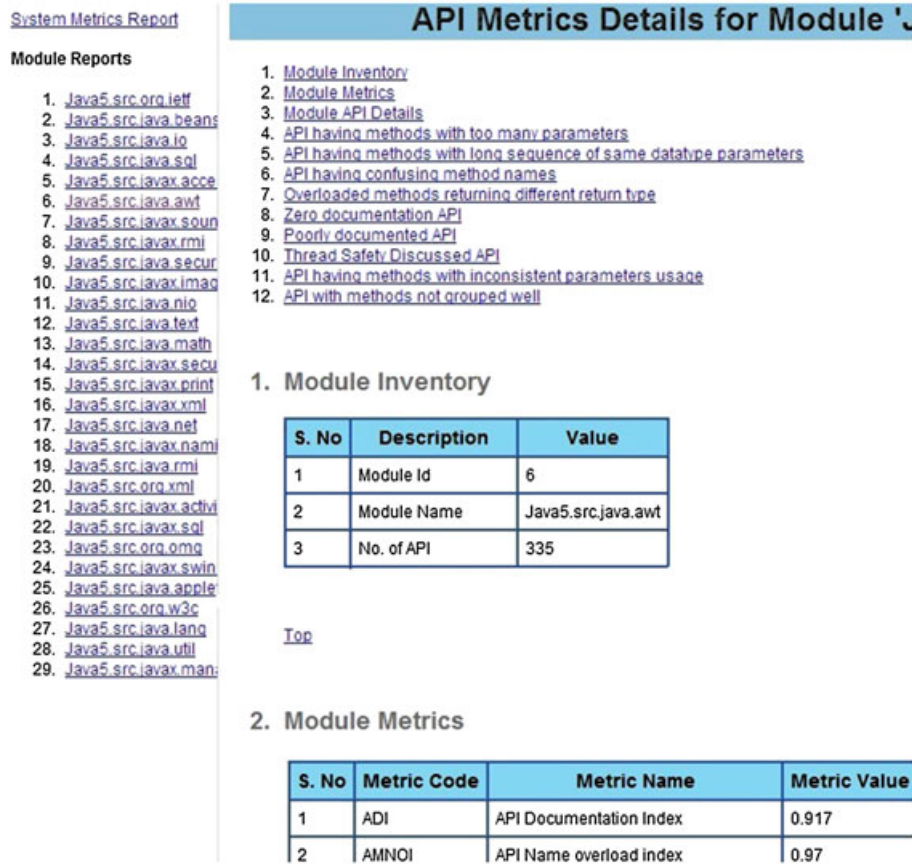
System Metrics Report

Module Reports

1. Java5.src.org.ietf
2. Java5.src.java.beans
3. Java5.src.java.io
4. Java5.src.java.sql
5. Java5.src.javax.acce
6. Java5.src.java.awt
7. Java5.src.javax.soun
8. Java5.src.javax.rmi
9. Java5.src.java.secur
10. Java5.src.javax.imag
11. Java5.src.java.nio
12. Java5.src.java.text
13. Java5.src.java.math
14. Java5.src.javax.secu
15. Java5.src.javax.print
16. Java5.src.javax.xml
17. Java5.src.java.net
18. Java5.src.javax.nami
19. Java5.src.java.rmi
20. Java5.src.org.xml
21. Java5.src.javax.activi
22. Java5.src.javax.sql
23. Java5.src.org.omg
24. Java5.src.javax.swin
25. Java5.src.java.apple
26. Java5.src.org.w3c
27. Java5.src.java.lang
28. Java5.src.java.util
29. Java5.src.javax.man

API Metrics Details for Module 'J

1. Module Inventory
2. Module Metrics
3. Module API Details
4. API having methods with too many parameters
5. API having methods with long sequence of same datatype parameters
6. API having confusing method names
7. Overloaded methods returning different return type
8. Zero documentation API
9. Poorly documented API
10. Thread Safety Discussed API
11. API having methods with inconsistent parameters usage
12. API with methods not grouped well

1. Module Inventory

| S. No | Description | Value |
|---|---|---|
| 1 | Module Id | 6 |
| 2 | Module Name | Java5.src.java.awt |
| 3 | No. of API | 335 |

Top

2. Module Metrics

| S. No | Metric Code | Metric Name | Metric Value |
|---|---|---|---|
| 1 | ADI | API Documentation Index | 0.917 |
| 2 | AMNOI | API Name overload index | 0.97 |